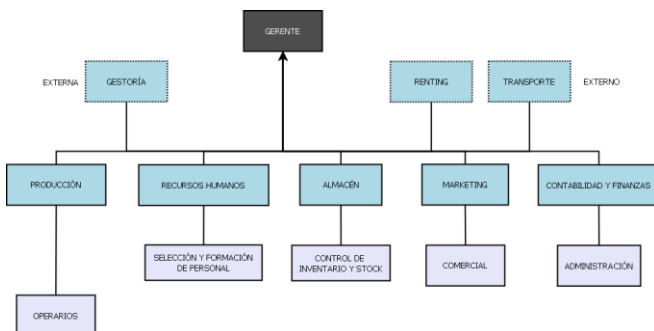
GERENTE

EXTERNA

GESTORÍA

RENTING

TRANSPORTE

EXTERNO

PRODUCCIÓN

RECURSOS HUMANOS

ALMACÉN

MARKETING

CONTABILIDAD Y FINANZAS

SELECCIÓN Y FORMACIÓN DE PERSONAL

CONTROL DE INVENTARIO Y STOCK

COMERCIAL

ADMINISTRACIÓN

OPERARIOS